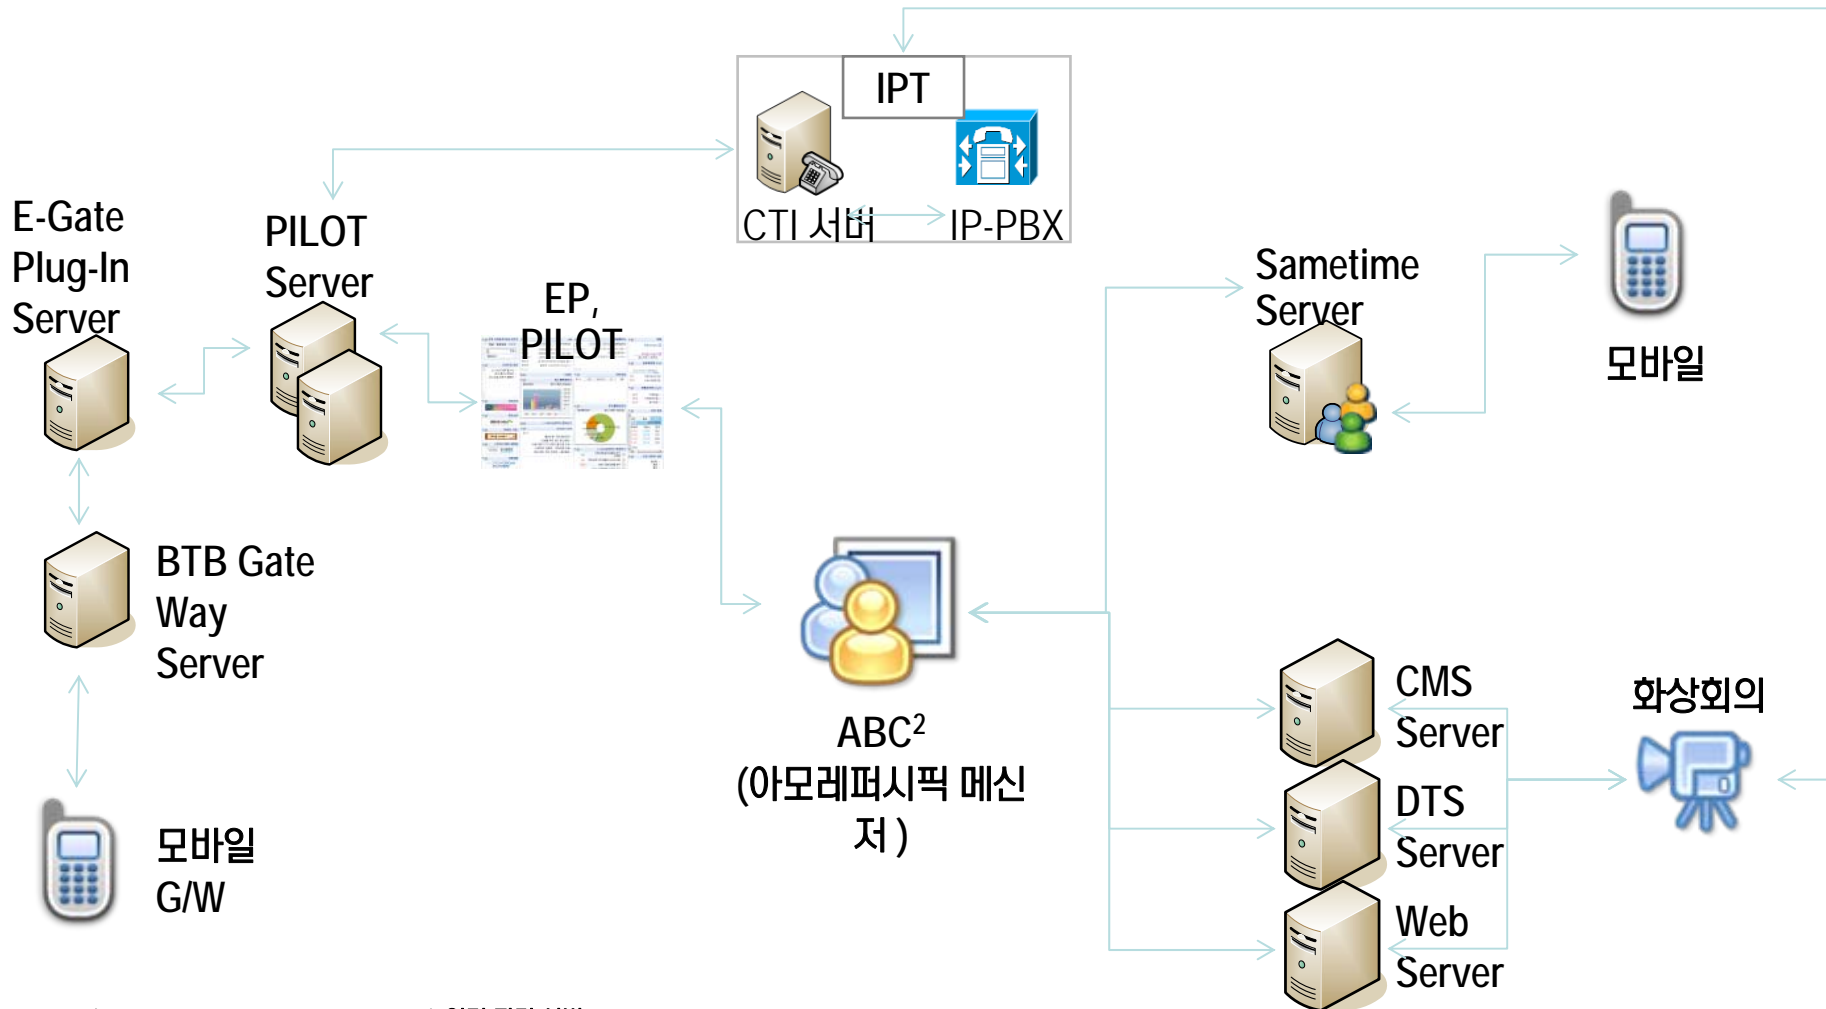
IPT

CTI 서버

IP-PBX

E-Gate Plug-In Server

PILOT Server

EP, PILOT

Sametime Server

모바일

BTB Gate Way Server

$ABC^2$ (아모레퍼시픽 메신저)

CMS Server

DTS Server

Web Server

화상회의

모바일 G/W